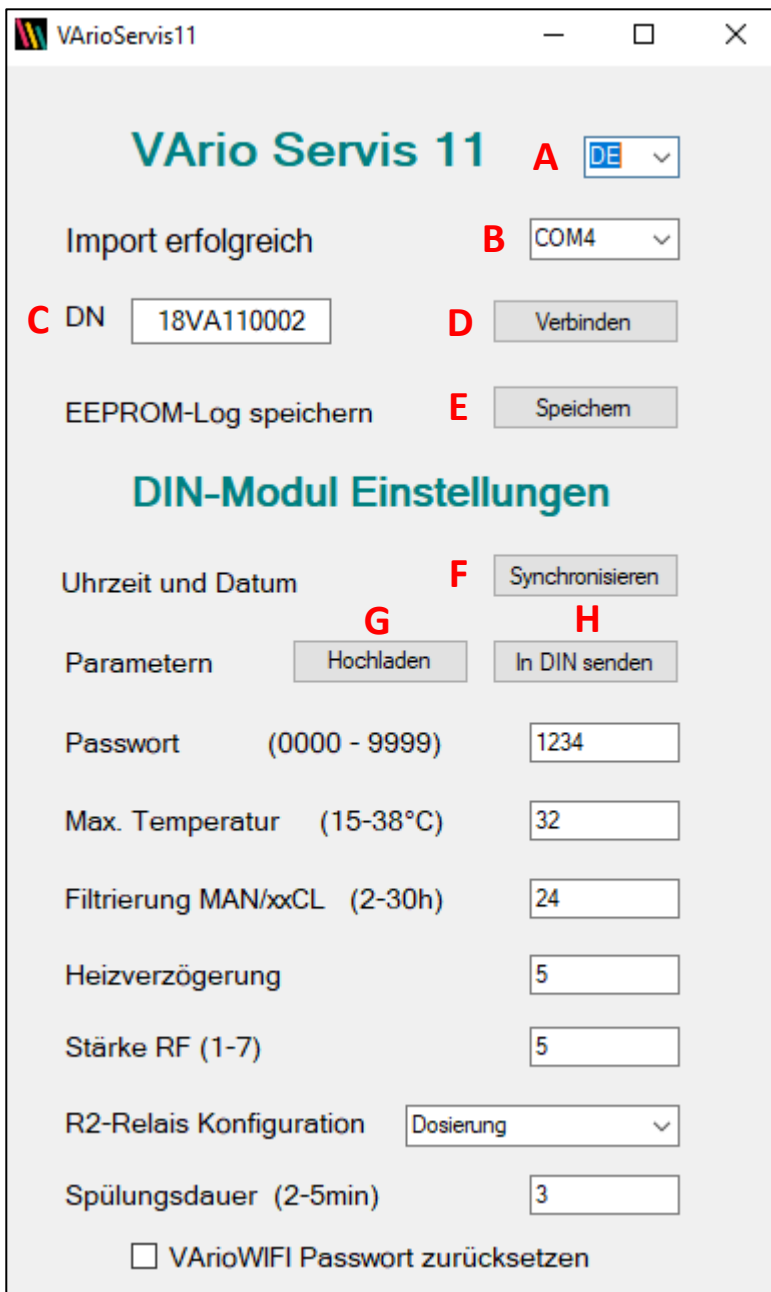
VArioServis11

VArio Servis 11

A DE

Import erfolgreich

B COM4

C DN 18VA110002

D Verbinden

EEPROM-Log speichern

E Speichern

DIN-Modul Einstellungen

Uhrzeit und Datum

F Synchronisieren

G

H

Parametern

Hochladen

In DIN senden

Passwort (0000 - 9999) 1234

Max. Temperatur (15-38°C) 32

Filtrierung MAN/xxCL (2-30h) 24

Heizverzögerung 5

Stärke RF (1-7) 5

R2-Relais Konfiguration Dosierung

Spülungsdauer (2-5min) 3

☐ VArioWIFI Passwort zurücksetzen